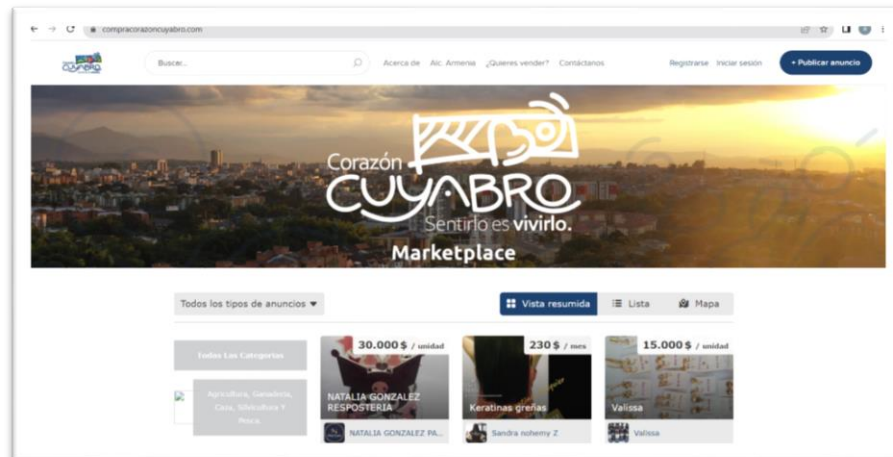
compracorazoncuyabro.com

Buscar...

Acerca de   Alc. Armenia   ¿Quieres vender?   Contáctanos   Registrarse   Iniciar sesión   + Publicar anuncio

Corazón CUYABRO Sentirlo es vivirlo.

Marketplace

Todos los tipos de anuncios ▾

Vista resumida   Lista   Mapa

Todas Las Categorías

Agricultura, Ganadería, Caza, Silvicultura Y Pesca

30.000 $ / unidad
NATALIA GONZALEZ RESPOSTERIA
NATALIA GONZALEZ PA...

230 $ / mes
Keratinas greñas
Sandra nohemy Z

15.000 $ / unidad
Valissa
Valissa